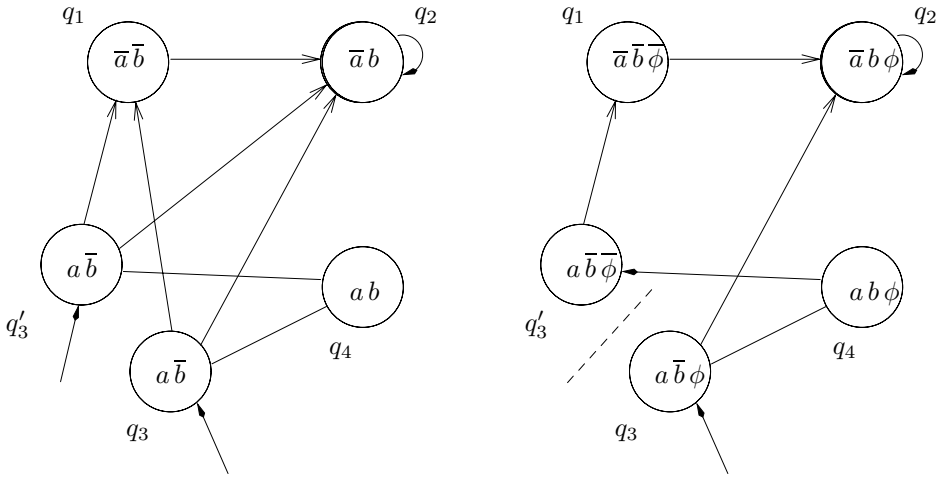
$q_1$ $\overline{a}\,\overline{b}$ $q_2$ $\overline{a}\,b$

$a\,\overline{b}$ $q_3'$ $a\,b$ $q_4$ $a\,\overline{b}$ $q_3$

$q_1$ $\overline{a}\,\overline{b}\,\overline{\phi}$ $q_2$ $\overline{a}\,b\,\phi$

$a\,\overline{b}\,\overline{\phi}$ $q_3'$ $a\,b\,\phi$ $q_4$ $a\,\overline{b}\,\phi$ $q_3$